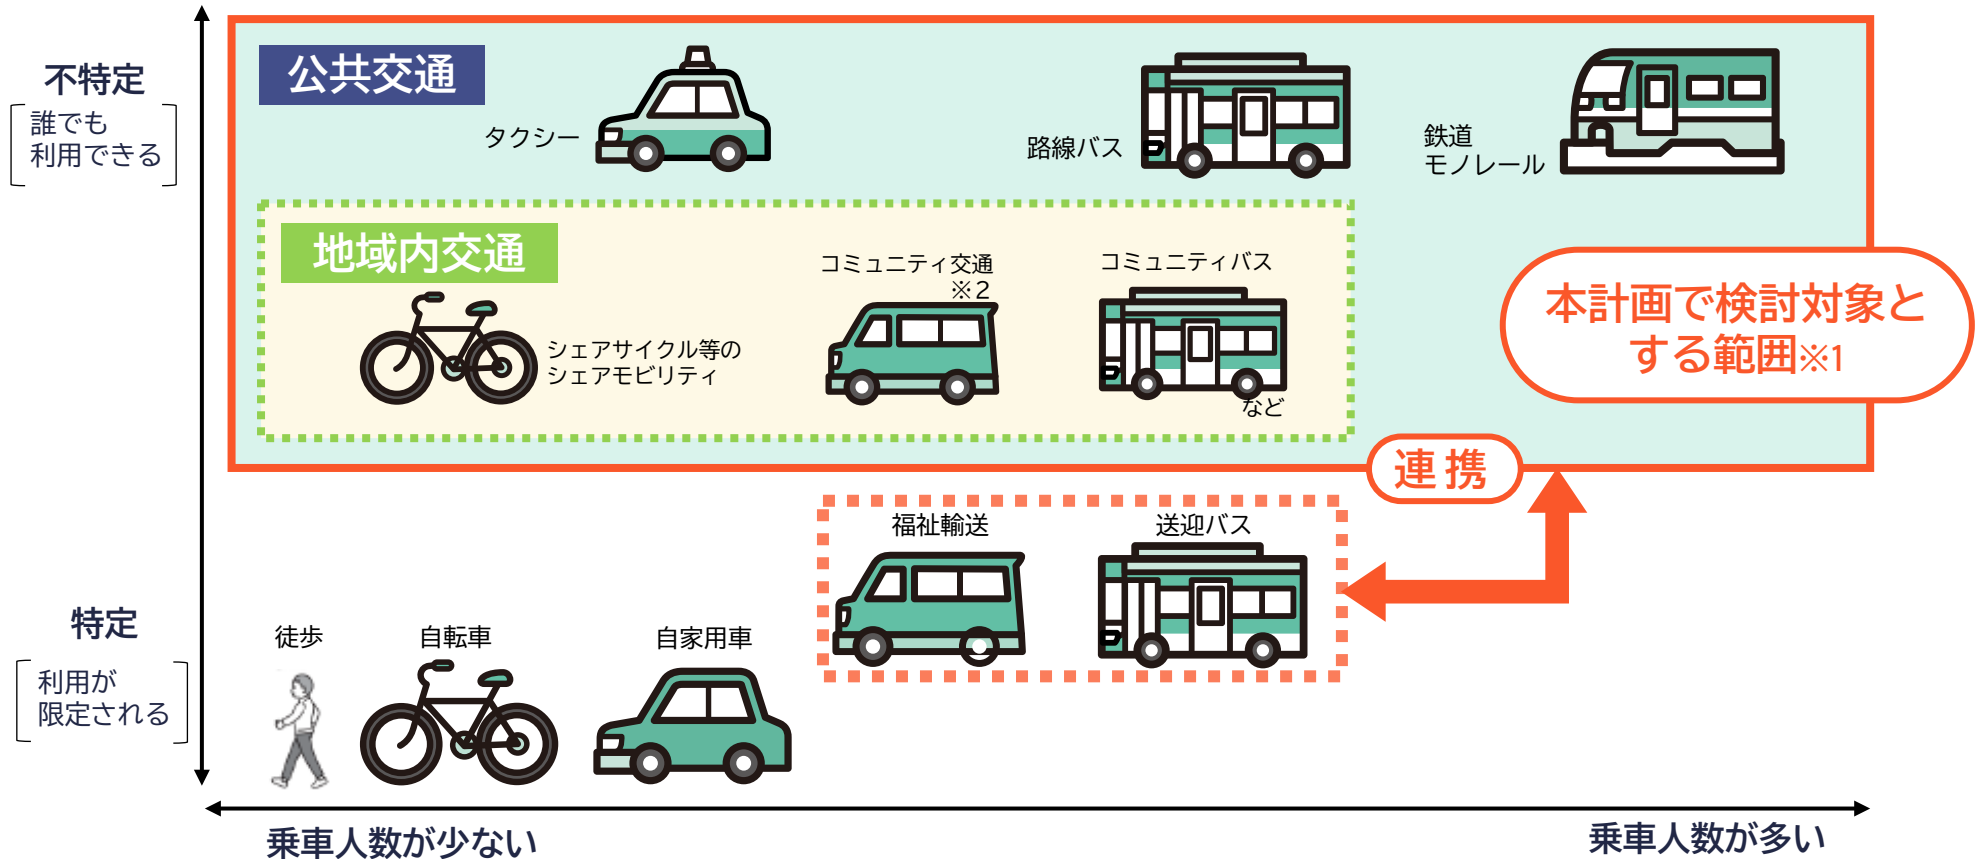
不特定
誰でも
利用できる

公共交通

タクシー

路線バス

鉄道
モノレール

地域内交通

シェアサイクル等の
シェアモビリティ

コミュニティ交通
※2

コミュニティバス

など

本計画で検討対象とする範囲※1

連携

福祉輸送

送迎バス

特定
利用が
限定される

徒歩

自転車

自家用車

乗車人数が少ない

乗車人数が多い